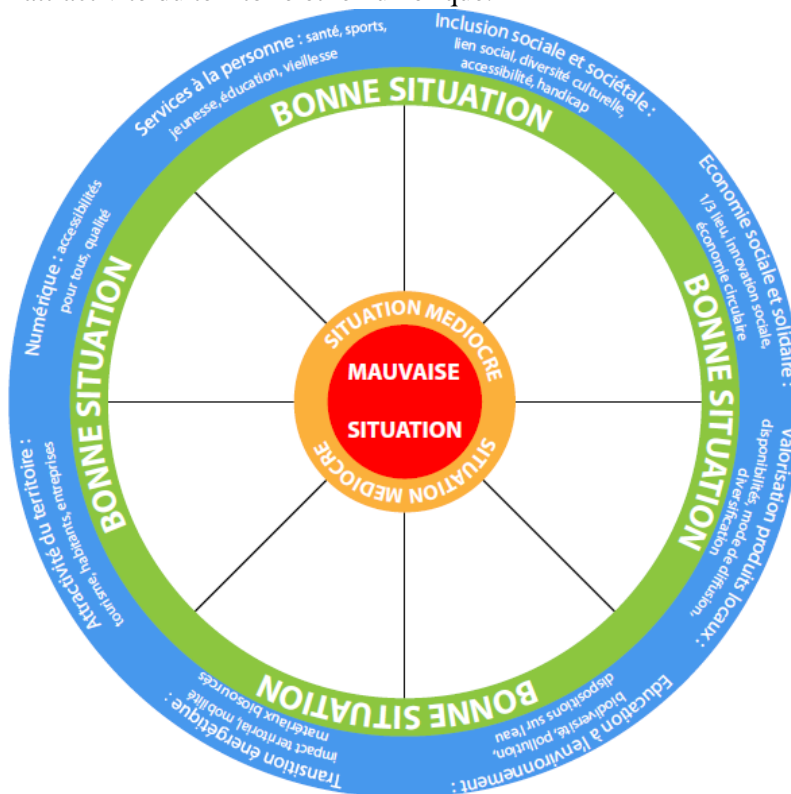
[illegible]

Services à la personne : santé, sports, jeunesse, éducation, vieillesse

Inclusion sociale et sociétale : lien social, diversité culturelle, accessibilité, handicap

Economie sociale et solidaire : 1/3 lieu, innovation sociale, économie circulaire

Valorisation produits locaux : disponibilités, mode de diffusion, diversification

Education à l'environnement : biodiversité, pollution, dispositions sur l'eau

Transition énergétique : impact territorial, mobilité, matériaux biosourcés

Attractivité du territoire : tourisme, habitants, entreprises

Numérique : accessibilités pour tous, qualité

BONNE SITUATION

BONNE SITUATION

BONNE SITUATION

BONNE SITUATION

SITUATION MEDIOCRE

SITUATION MEDIOCRE

MAUVAISE SITUATION